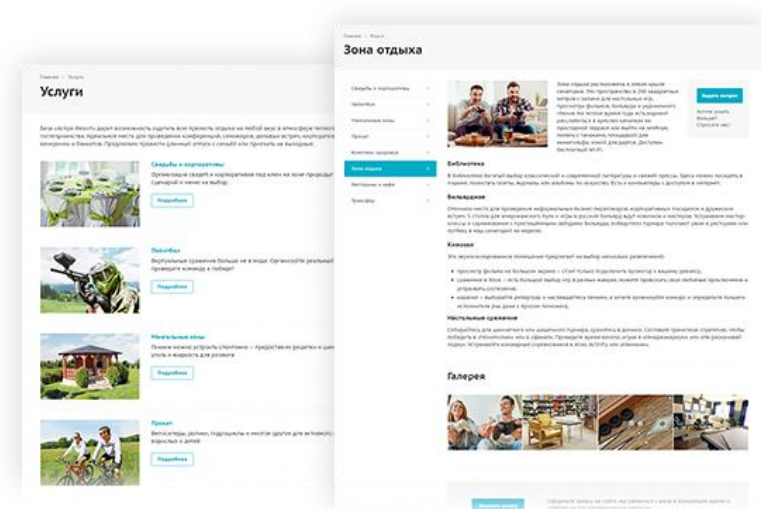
Главная / Услуги

Услуги

Свадьбы и корпоративы

Подробнее

Пейнтбол

Подробнее

Мангальные зоны

Подробнее

Прокат

Подробнее

Главная / Услуги

Зона отдыха

Свадьбы и корпоративы
Пейнтбол
Мангальные зоны
Прокат
Комплекс здоровья
Зона отдыха
Рестораны и кафе
Трансфер

Задать вопрос

Библиотека

Бильярдная

Кинозал

Настольные сражения

Галерея

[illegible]